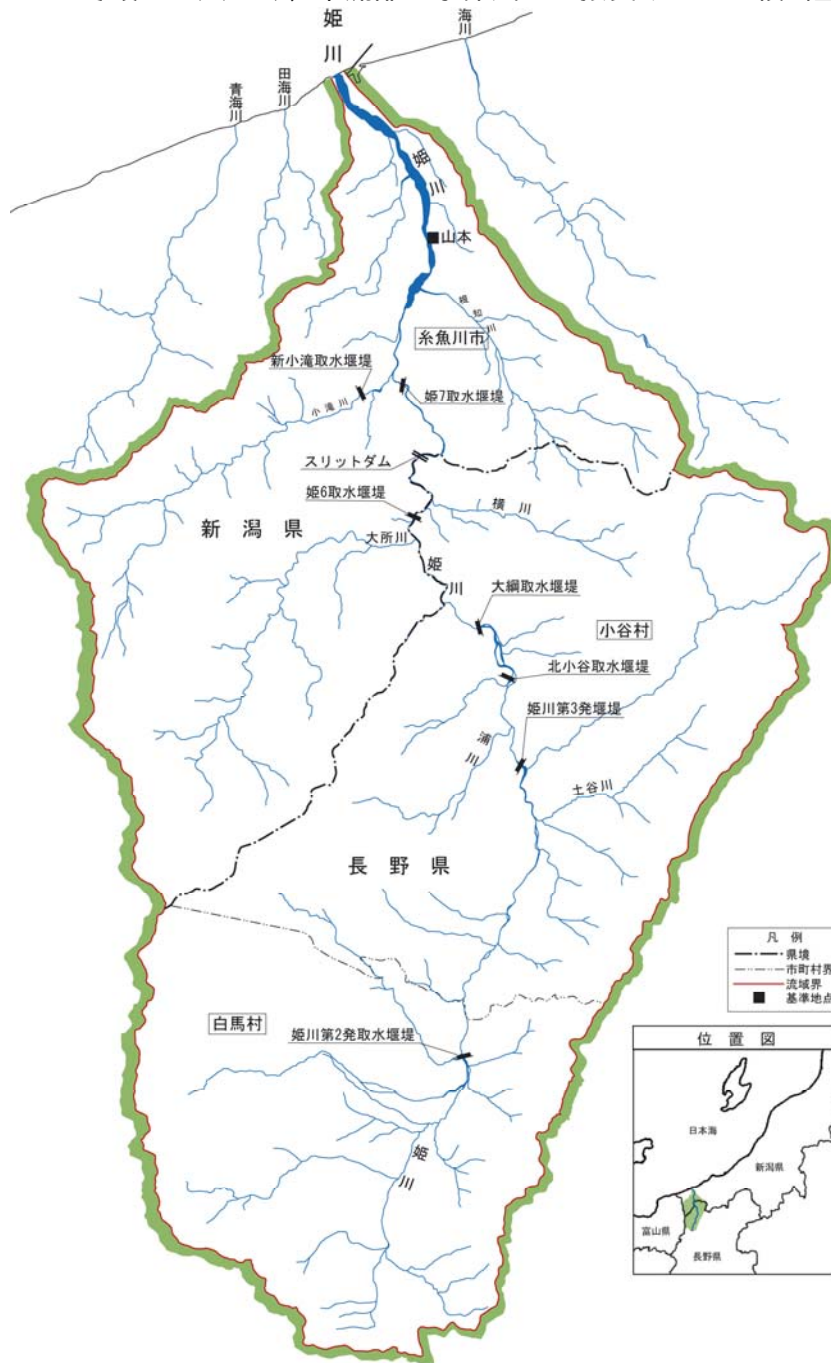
姫
川
海川
田海川
青海川
姫川
山本
姫知川
糸魚川市
新小滝取水堰堤
小滝川
姫7取水堰堤
スリットダム
姫6取水堰堤
横川
新潟県
大所川
姫川
大網取水堰堤
小谷村
北小谷取水堰堤
姫川第3発堰堤
浦川
土谷川
長野県
凡例
県境
市町村界
流域界
基準地点
白馬村
姫川第2発取水堰堤
位置図
日本海
新潟県
富山県
長野県
姫川